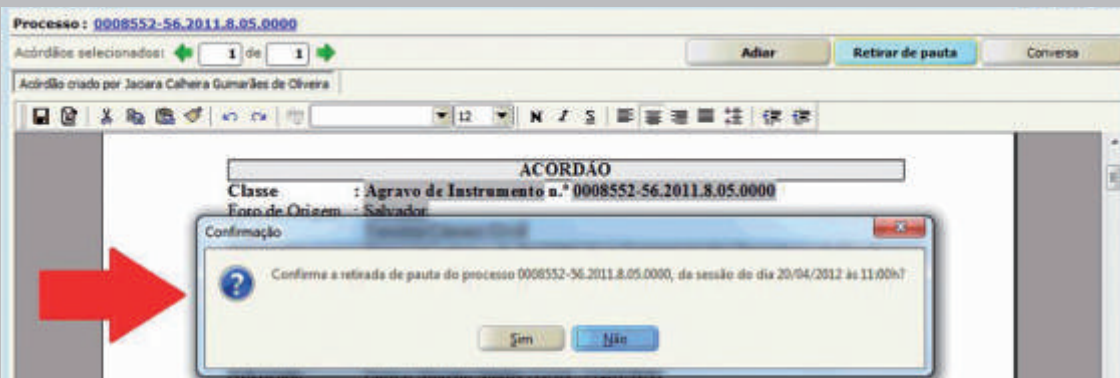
Processo : 0008552-56.2011.8.05.0000

Acórdãos selecionados: 1 de 1

Adiar

Retirar de pauta

Conversa

Acórdão criado por Jaciara Calheira Gumarães de Oliveira

12

N I S

ACORDÃO

Classe : Agravo de Instrumento n.º 0008552-56.2011.8.05.0000

Foro de Origem : Salvador

Confirmação

Confirma a retirada de pauta do processo 0008552-56.2011.8.05.0000, da sessão do dia 20/04/2012 às 11:00h?

Sim

Não